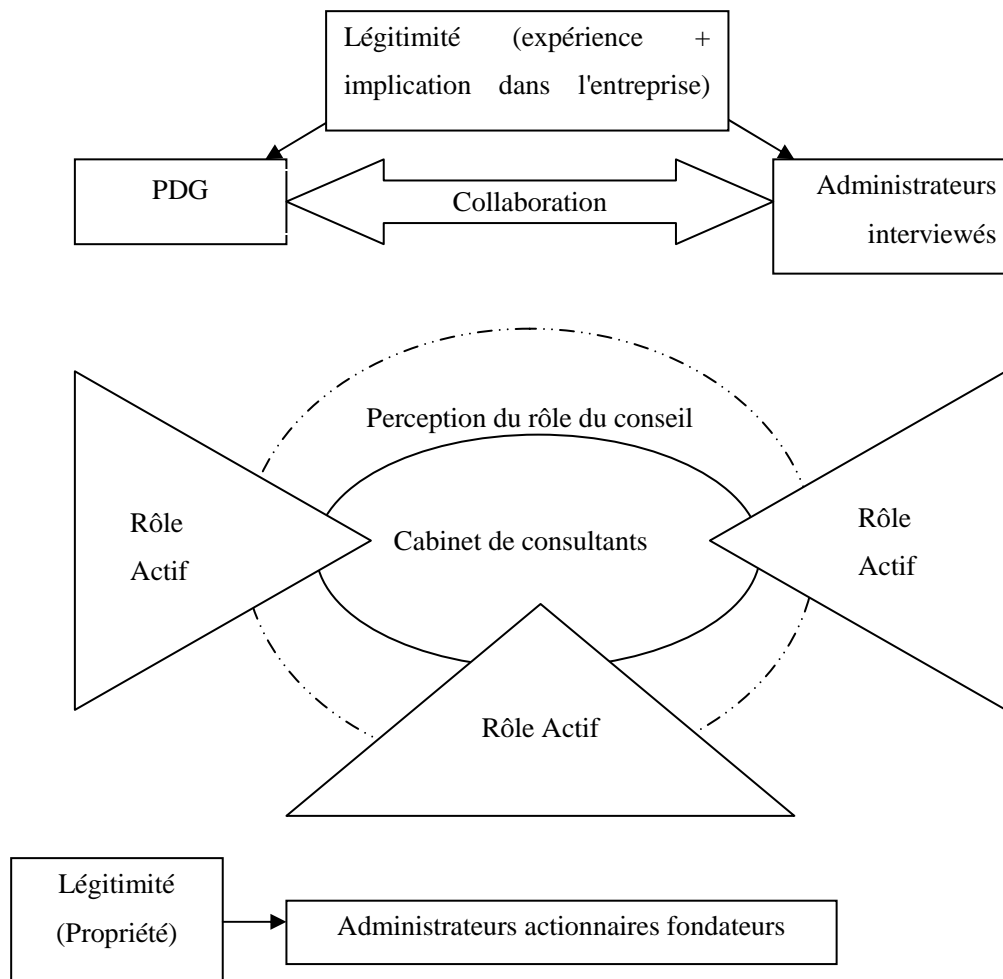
Légitimité (expérience + implication dans l'entreprise)

PDG

Collaboration

Administrateurs interviewés

Perception du rôle du conseil

Rôle Actif

Cabinet de consultants

Rôle Actif

Rôle Actif

Légitimité (Propriété)

Administrateurs actionnaires fondateurs